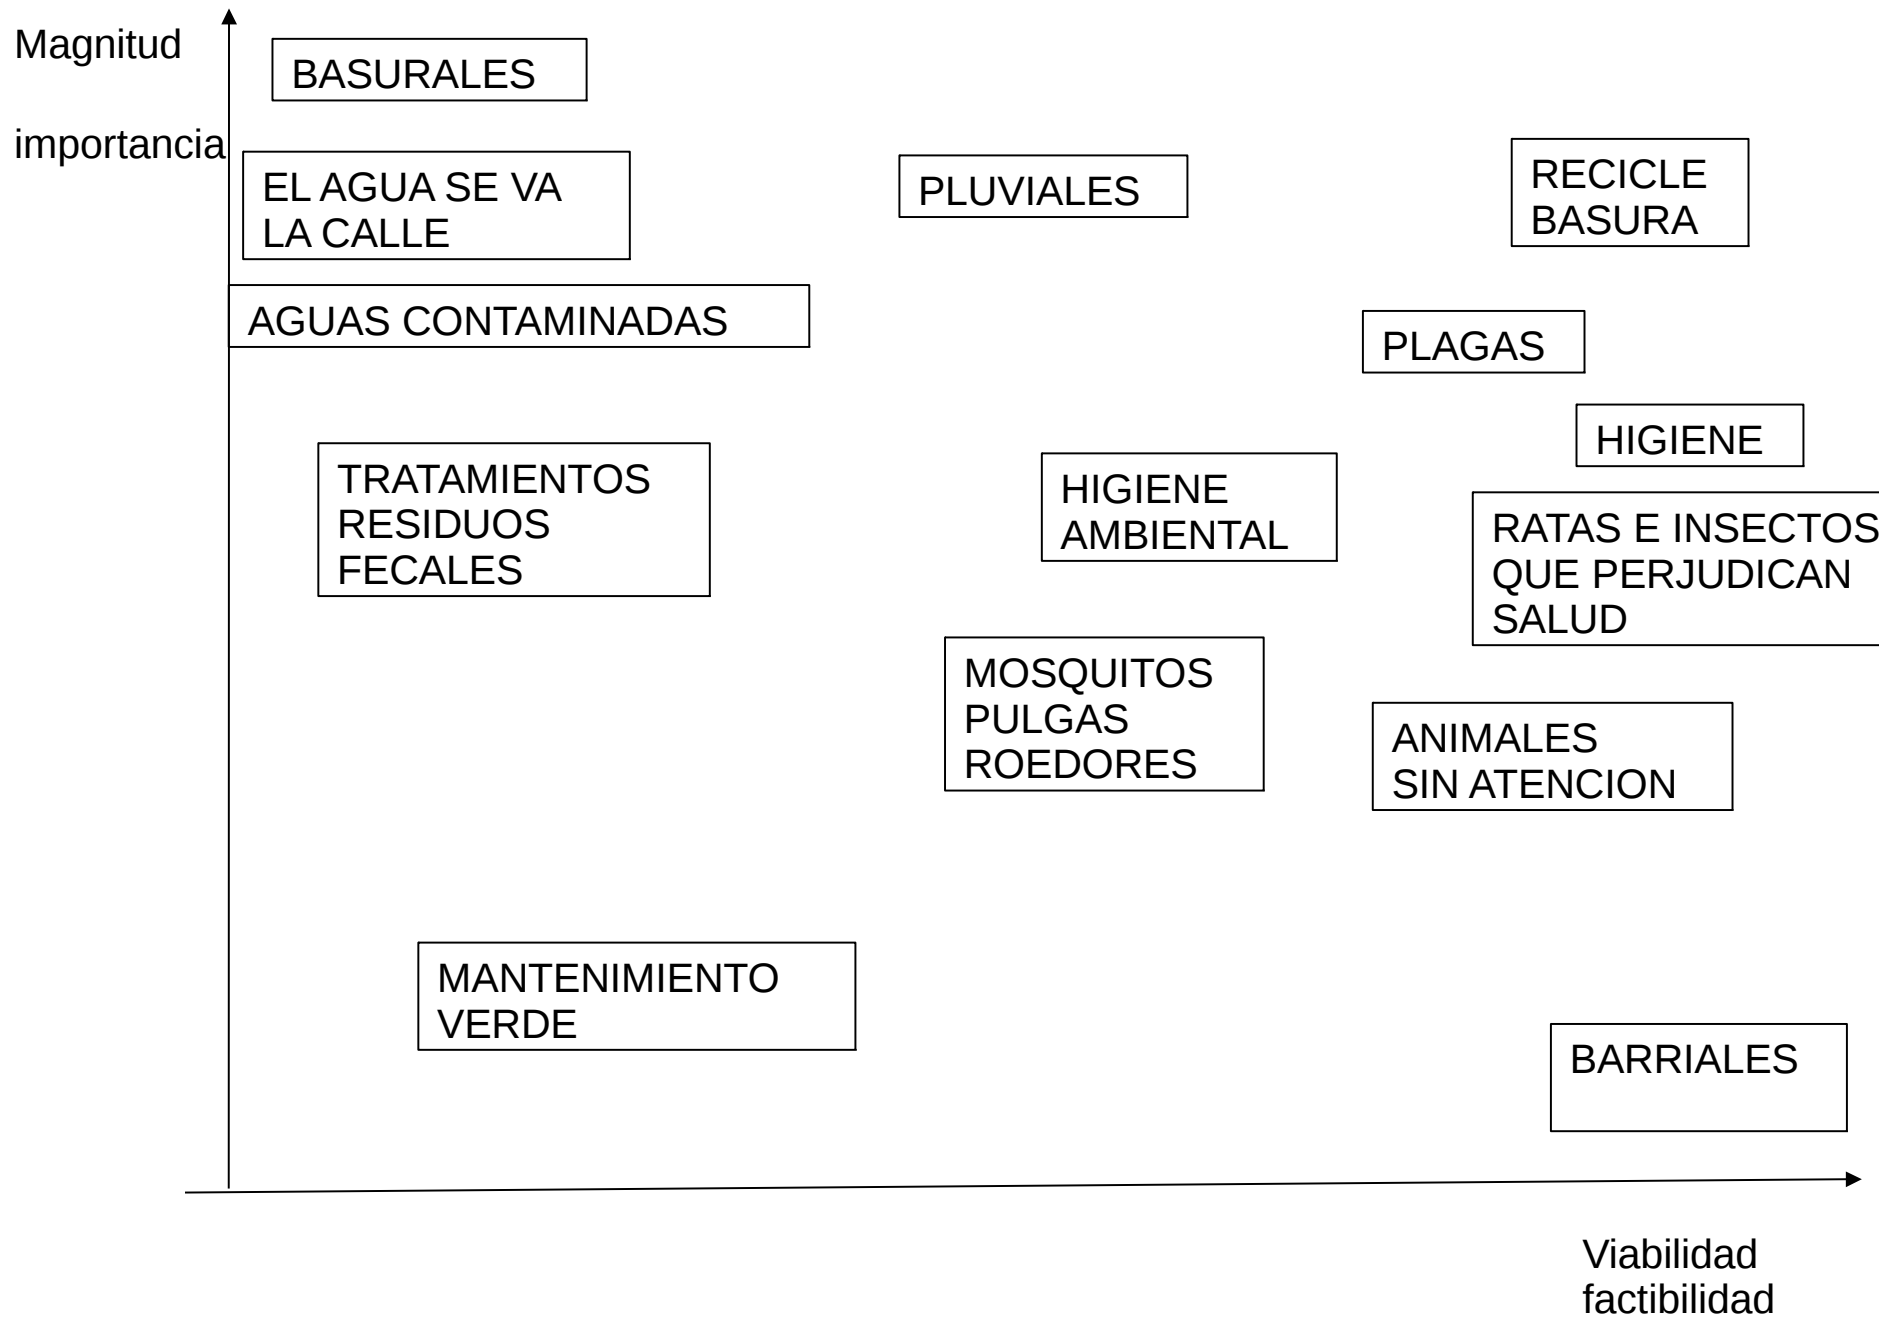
Magnitud

importancia

BASURALES

EL AGUA SE VA LA CALLE

PLUVIALES

RECICLE BASURA

AGUAS CONTAMINADAS

PLAGAS

HIGIENE

TRATAMIENTOS RESIDUOS FECALES

HIGIENE AMBIENTAL

RATAS E INSECTOS QUE PERJUDICAN SALUD

MOSQUITOS PULGAS ROEDORES

ANIMALES SIN ATENCION

MANTENIMIENTO VERDE

BARRIALES

Viabilidad factibilidad